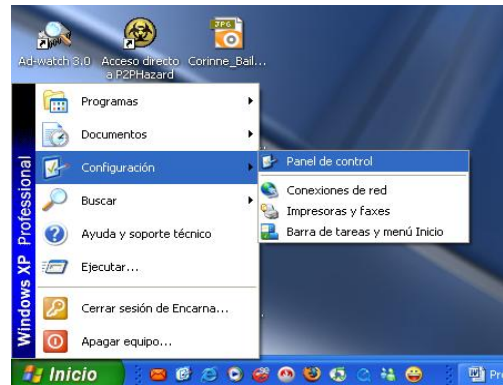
JPG

Ad-watch 3.0 Acceso directo a P2PHazard Corinne_Bail...

Windows XP Professional

Programas

Documentos

Configuración

Buscar

Ayuda y soporte técnico

Ejecutar...

Cerrar sesión de Encarna...

Apagar equipo...

Panel de control

Conexiones de red

Impresoras y faxes

Barra de tareas y menú Inicio

Inicio

Pr